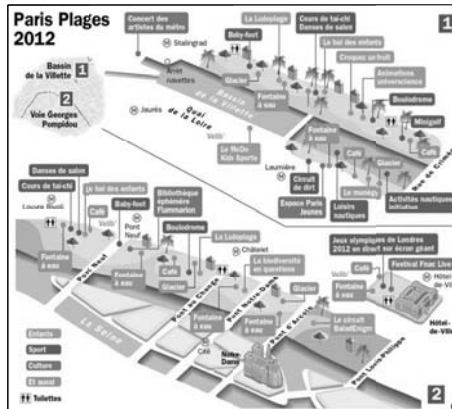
Paris Plages 2012

Bassin de la Villette 1

Voie Georges Pompidou 2

Concert des artistes du métro

Stalingrad

Baby-foot

La Ludoplage

Cours de taï-chi Danses de salon

1

Le bal des enfants

Croquez un fruit

Aire rosettes

Glacier

Fontaine à eau

Bassin de la Villette

Animations universciences

Boulodrome

Jaurès

Quai de la Loire

Minigolf

Café

Vélib'

Le McDo Kids Sports

Fontaine à eau

Café

Glacier

Rue de Crimée

Laumière

Circuit de dirt

Le manège

Espace Paris Jeunes

Loisirs nautiques

Activités nautiques initiation

Danses de salon

Cours de taï-chi

Le bal des enfants

Louvre Rivoli

Café

Baby-foot

Bibliothèque éphémère Flammarion

Pont Neuf

Boulodrome

La Ludoplage

Châtelet

Fontaine à eau

Pont Neuf

Fontaine à eau

Café

Glacier

La biodiversité en questions

Jeux olympiques de Londres 2012 en direct sur écran géant

Festival Fnac Live

Vélib'

Café

Fontaine à eau

Hôtel-de-Ville

La Seine

Pont au Change

Pont Notre-Dame

Fontaine à eau

Glacier

Fontaine à eau

Le circuit SaintEnigm

Pont d'Arcole

Hôtel-de-Ville

Cité

Notre-Dame

Pont Louis-Philippe

Enfants

Sport

Culture

Et aussi

Toilettes

2